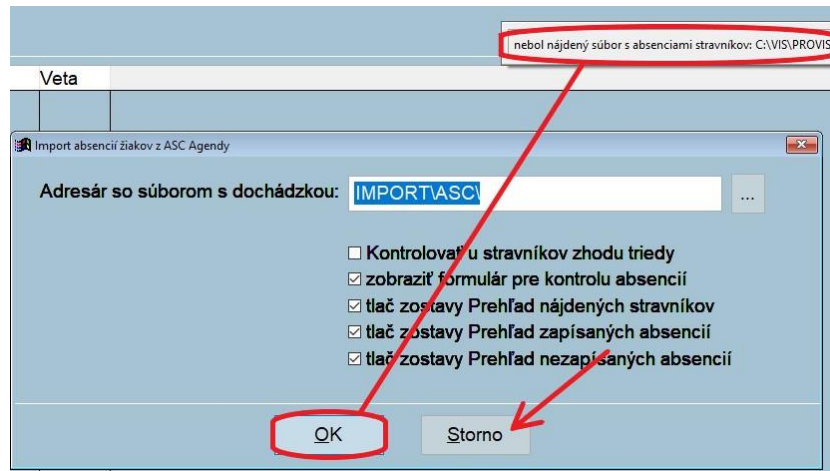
nebol nájdený súbor s absenciami stravníkov: C:\VIS\PROVIS

Veta

Import absencií žiakov z ASC Agendy

Adresár so súborom s dochádzkou: IMPORT\ASC\

...

☐ Kontrolovať u stravníkov zhodu triedy
☑ zobraziť formulár pre kontrolu absencií
☑ tlač zostavy Prehľad nájdených stravníkov
☑ tlač zostavy Prehľad zapísaných absencií
☑ tlač zostavy Prehľad nezapísaných absencií

OK

Storno